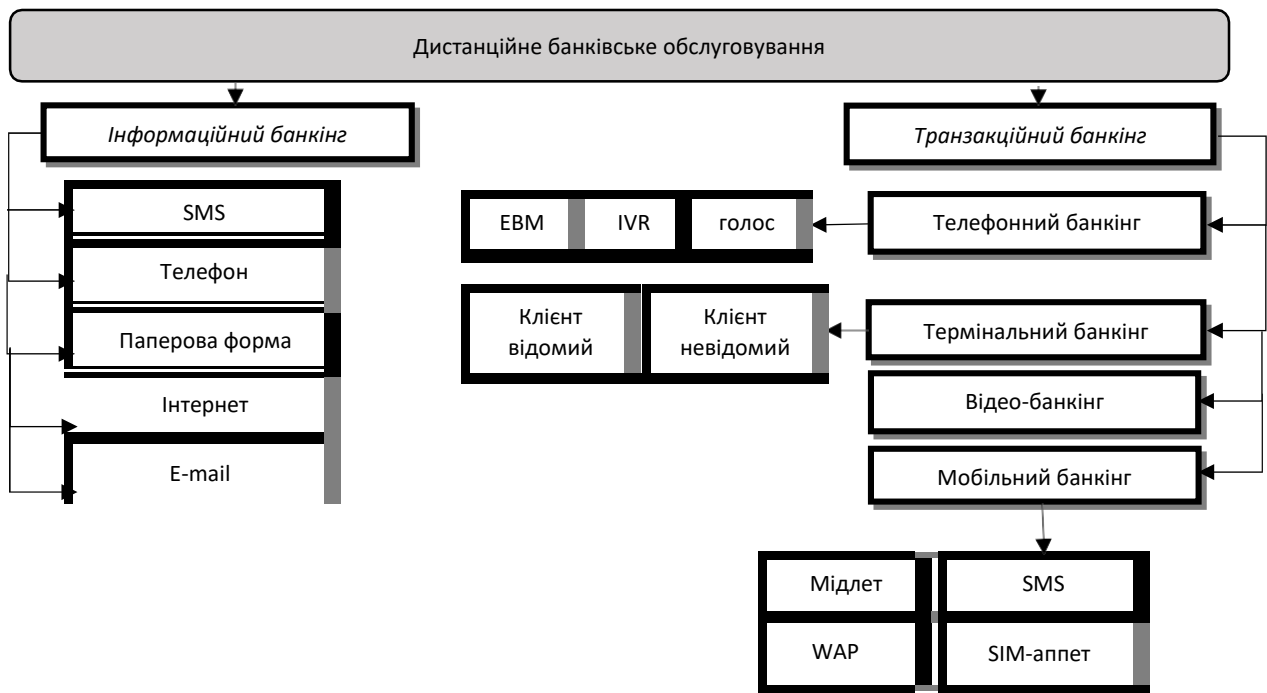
Дистанційне банківське обслуговування

*Інформаційний банкінг*

SMS

Телефон

Паперова форма

Інтернет

E-mail

*Транзакційний банкінг*

ЕВМ

IVR

голос

Телефонний банкінг

Клієнт відомий

Клієнт невідомий

Термінальний банкінг

Відео-банкінг

Мобільний банкінг

Мідлет

SMS

WAP

SIM-аппет